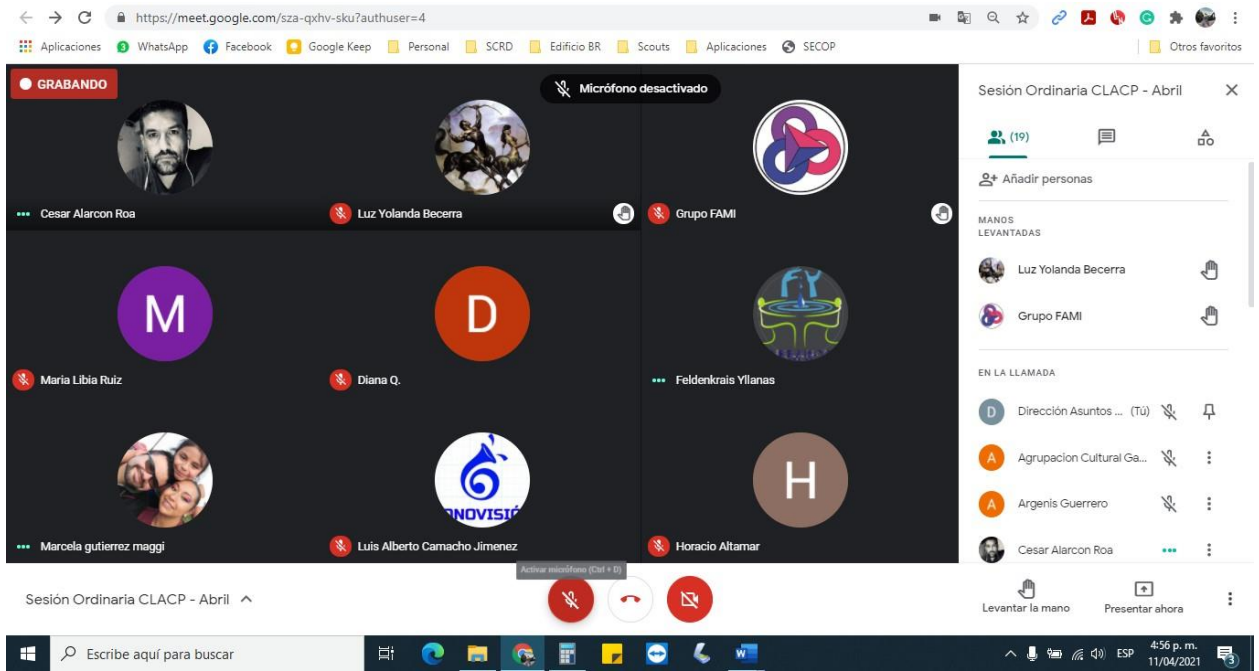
https://meet.google.com/sza-qxhv-sku?authuser=4

Aplicaciones WhatsApp Facebook Google Keep Personal SCRD Edificio BR Scouts Aplicaciones SECOP Otros favoritos

GRABANDO

Micrófono desactivado

Cesar Alarcon Roa
Luz Yolanda Becerra
Grupo FAMI

M
Maria Libia Ruiz
D
Diana Q.
Feldenkrais Yllanas

Marcela gutierrez maggi
NOVISIÓ
Luis Alberto Camacho Jimenez
H
Horacio Altamar

Sesión Ordinaria CLACP - Abril

(19)

Añadir personas

MANOS LEVANTADAS

Luz Yolanda Becerra
Grupo FAMI

EN LA LLAMADA

D Dirección Asuntos ... (Tú)
A Agrupacion Cultural Ga...
A Argenis Guerrero
Cesar Alarcon Roa

Activar micrófono (Ctrl + D)

Sesión Ordinaria CLACP - Abril

Levantar la mano
Presentar ahora

Escribe aquí para buscar

ESP 4:56 p. m. 11/04/2021
3